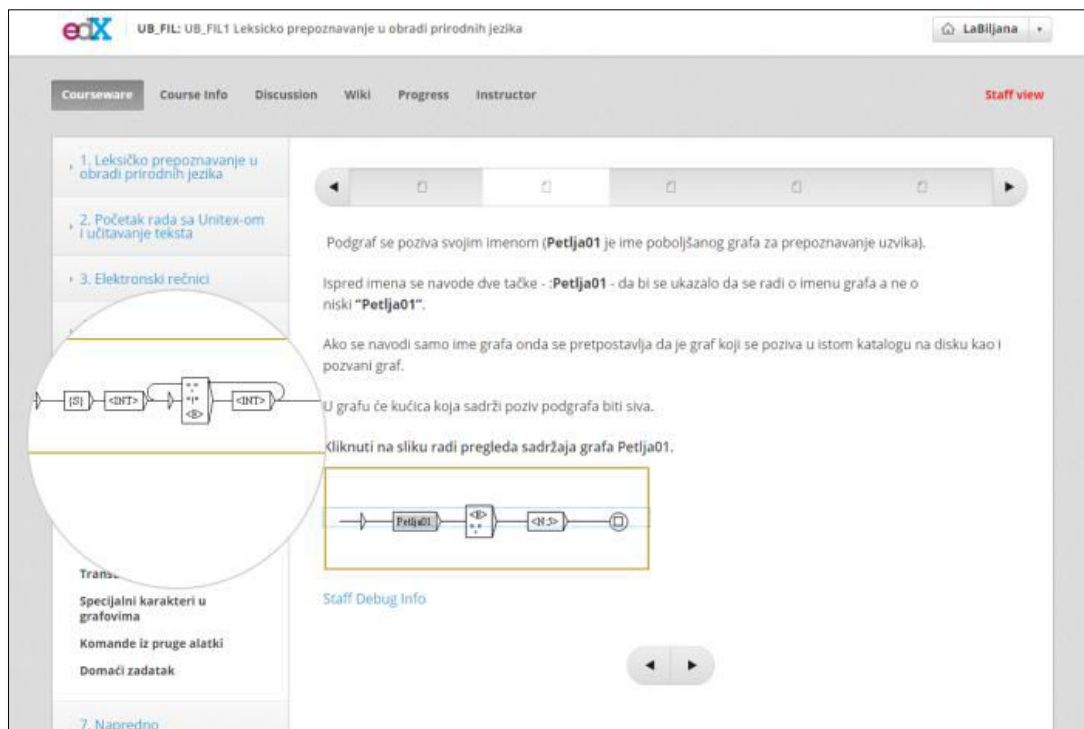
edX UB_FIL: UB_FIL1 Leksicko prepoznavanje u obradi prirodnih jezika

LaBiljana

Courseware Course Info Discussion Wiki Progress Instructor

Staff view

1. Leksičko prepoznavanje u obradi prirodnih jezika

2. Početak rada sa Unitex-om i učitavanje teksta

3. Elektronski rečnici

{S} <INT> <INT>

Trans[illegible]

Specijalni karakteri u grafovima

Komande iz pruge alatki

Domaći zadatak

7. Napredno

Podgraf se poziva svojim imenom (**Petlja01** je ime poboljšanog grafa za prepoznavanje uzvika).

Ispred imena se navode dve tačke - :**Petlja01** - da bi se ukazalo da se radi o imenu grafa a ne o niski **"Petlja01"**.

Ako se navodi samo ime grafa onda se pretpostavlja da je graf koji se poziva u istom katalogu na disku kao i pozvani graf.

U grafu će kućica koja sadrži poziv podgrafa biti siva.

Kliknuti na sliku radi pregleda sadržaja grafa Petlja01.

Petlja01 <E> <N.S>

Staff Debug Info